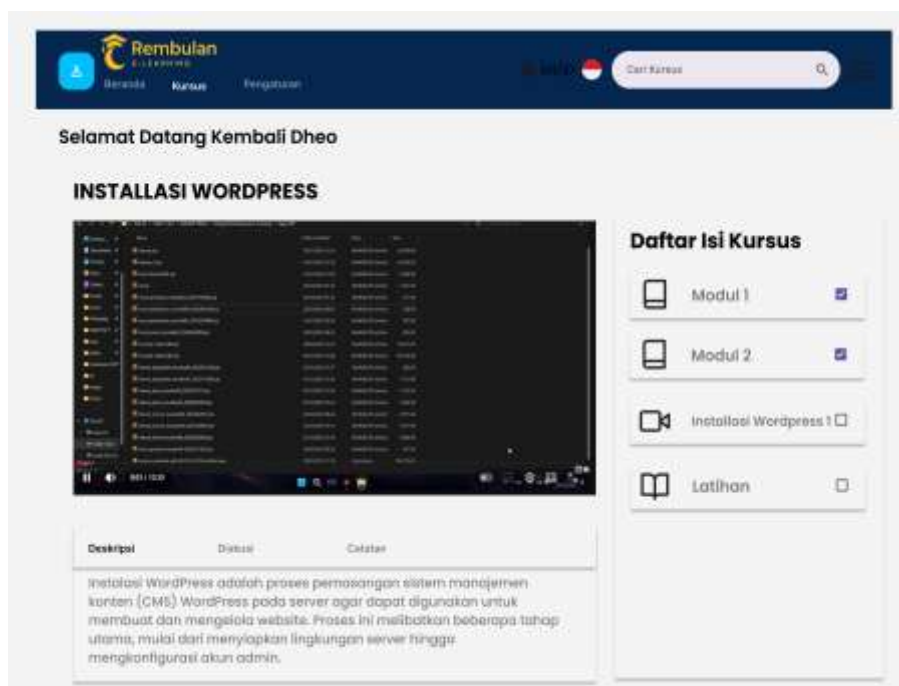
Rembulan
E-LEARNING

Beranda Kursus Pengaturan

Cari Kursus

Selamat Datang Kembali Dheo

INSTALLASI WORDPRESS

Daftar Isi Kursus

Modul 1

Modul 2

Installasi Wordpress 1

Latihan

Deskripsi Diskusi Catatan

Instalasi WordPress adalah proses pemasangan sistem manajemen konten (CMS) WordPress pada server agar dapat digunakan untuk membuat dan mengelola website. Proses ini melibatkan beberapa tahap utama, mulai dari menyiapkan lingkungan server hingga mengkonfigurasi akun admin.